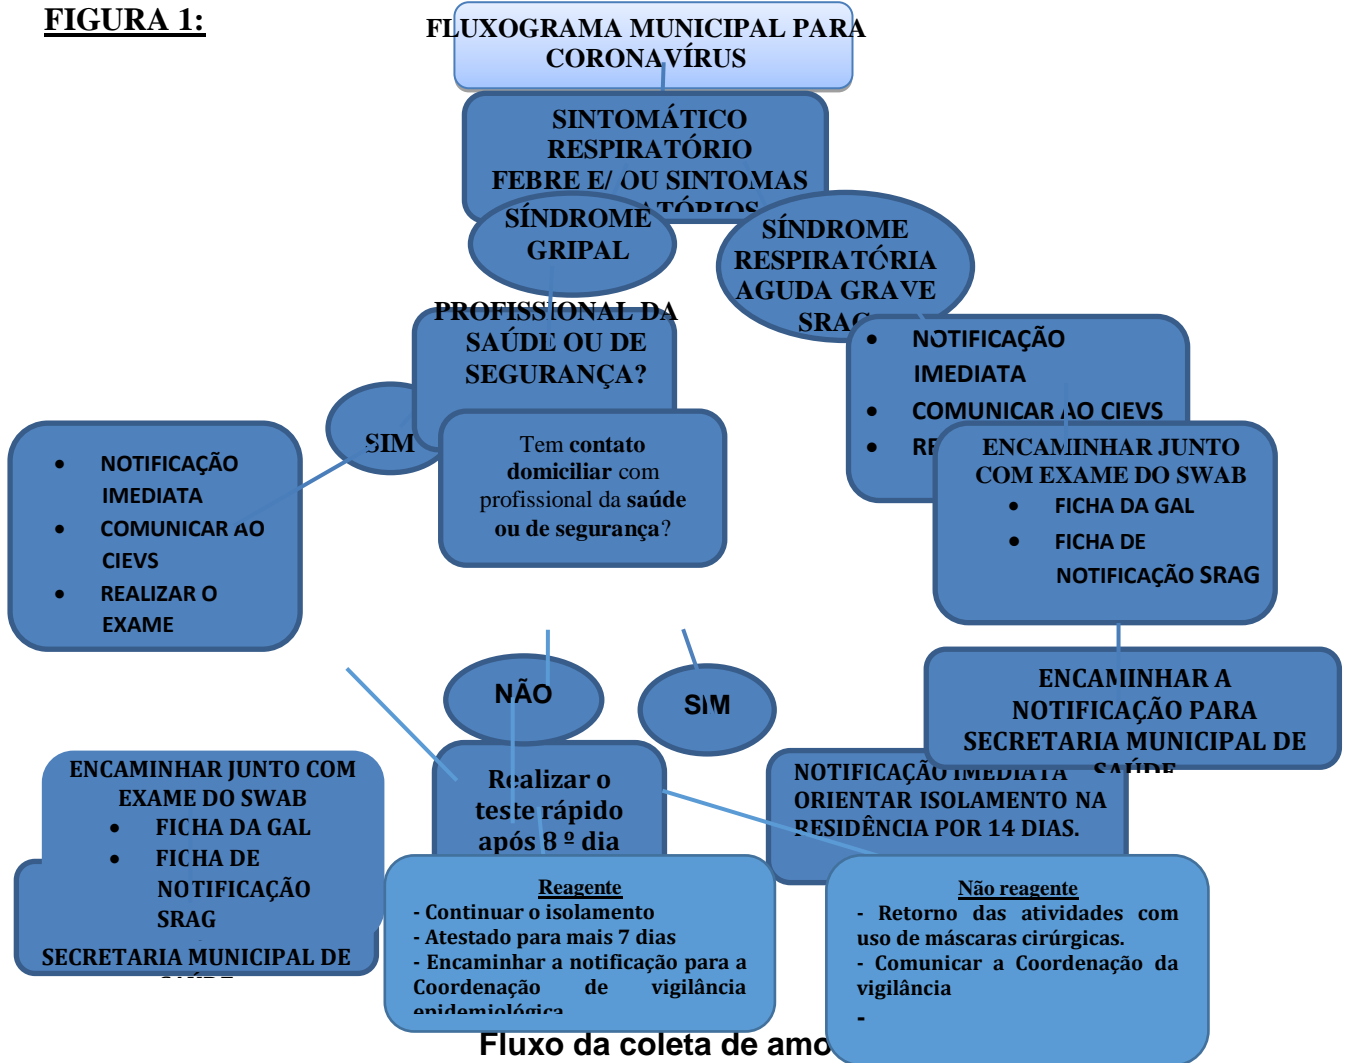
FIGURA 1:

FLUXOGRAMA MUNICIPAL PARA CORONAVÍRUS

SINTOMÁTICO RESPIRATÓRIO FEBRE E/ OU SINTOMAS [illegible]

SÍNDROME GRIPAL

SÍNDROME RESPIRATÓRIA AGUDA GRAVE SRAG

PROFISSIONAL DA SAÚDE OU DE SEGURANÇA?

- NOTIFICAÇÃO IMEDIATA
- COMUNICAR AO CIEVS
- RE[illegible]

SIM

- NOTIFICAÇÃO IMEDIATA
- COMUNICAR AO CIEVS
- REALIZAR O EXAME

Tem contato domiciliar com profissional da saúde ou de segurança?

ENCAMINHAR JUNTO COM EXAME DO SWAB
- FICHA DA GAL
- FICHA DE NOTIFICAÇÃO SRAG

NÃO

SIM

ENCAMINHAR A NOTIFICAÇÃO PARA SECRETARIA MUNICIPAL DE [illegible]

ENCAMINHAR JUNTO COM EXAME DO SWAB
- FICHA DA GAL
- FICHA DE NOTIFICAÇÃO SRAG

SECRETARIA MUNICIPAL DE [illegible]

Realizar o teste rápido após 8 º dia

NOTIFICAÇÃO IMEDIATA
ORIENTAR ISOLAMENTO NA RESIDÊNCIA POR 14 DIAS.

Reagente
- Continuar o isolamento
- Atestado para mais 7 dias
- Encaminhar a notificação para a Coordenação de vigilância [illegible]

Não reagente
- Retorno das atividades com uso de máscaras cirúrgicas.
- Comunicar a Coordenação da vigilância
-

Fluxo da coleta de amo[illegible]